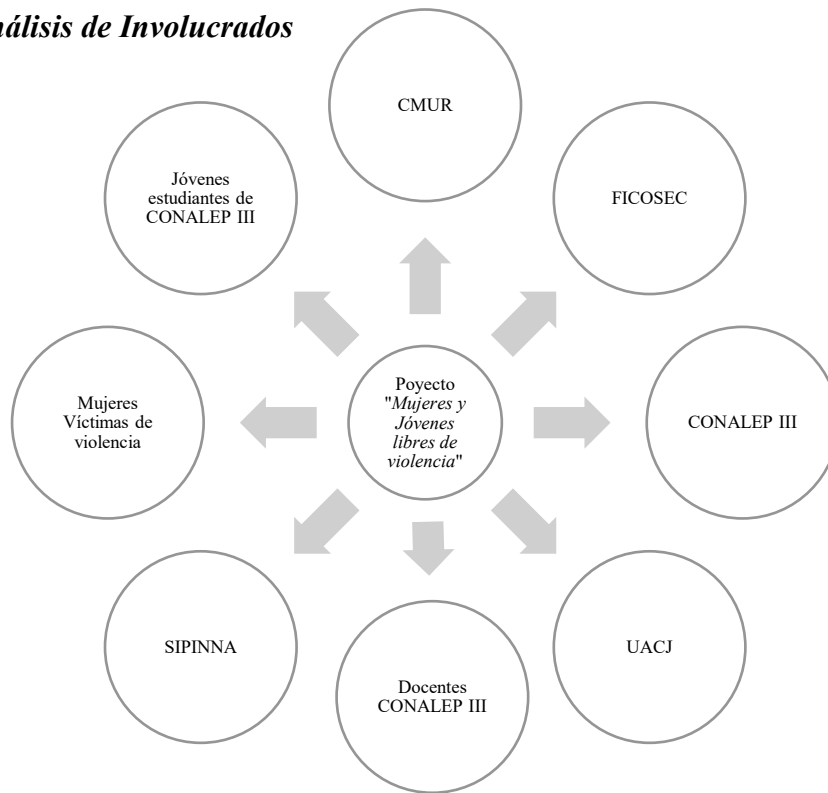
nálisis de Involucrados

CMUR

FICOSEC

CONALEP III

UACJ

Docentes CONALEP III

SIPINNA

Mujeres Víctimas de violencia

Jóvenes estudiantes de CONALEP III

Poyecto "Mujeres y Jóvenes libres de violencia"